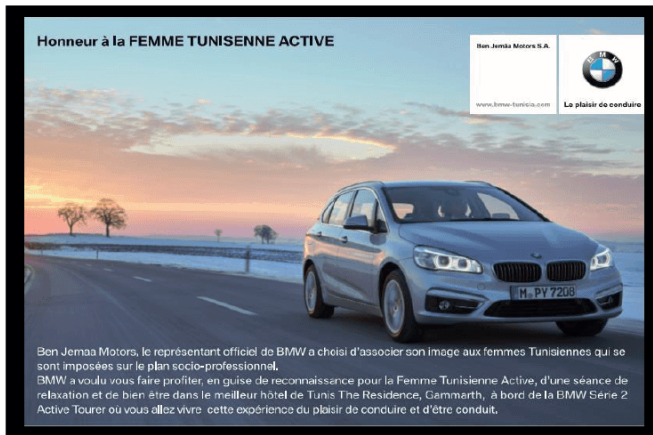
Honneur à la FEMME TUNISENNE ACTIVE

Ben Jemaa Motors S.A.

www.bmw-tunisia.com

BMW

Le plaisir de conduire

M PY 7208

Ben Jemaa Motors, le représentant officiel de BMW a choisi d'associer son image aux femmes Tunisiennes qui se sont imposées sur le plan socio-professionnel.
BMW a voulu vous faire profiter, en guise de reconnaissance pour la Femme Tunisienne Active, d'une séance de relaxation et de bien être dans le meilleur hôtel de Tunis The Residence, Gammarth, à bord de la BMW Série 2 Active Tourer où vous allez vivre cette expérience du plaisir de conduire et d'être conduit.